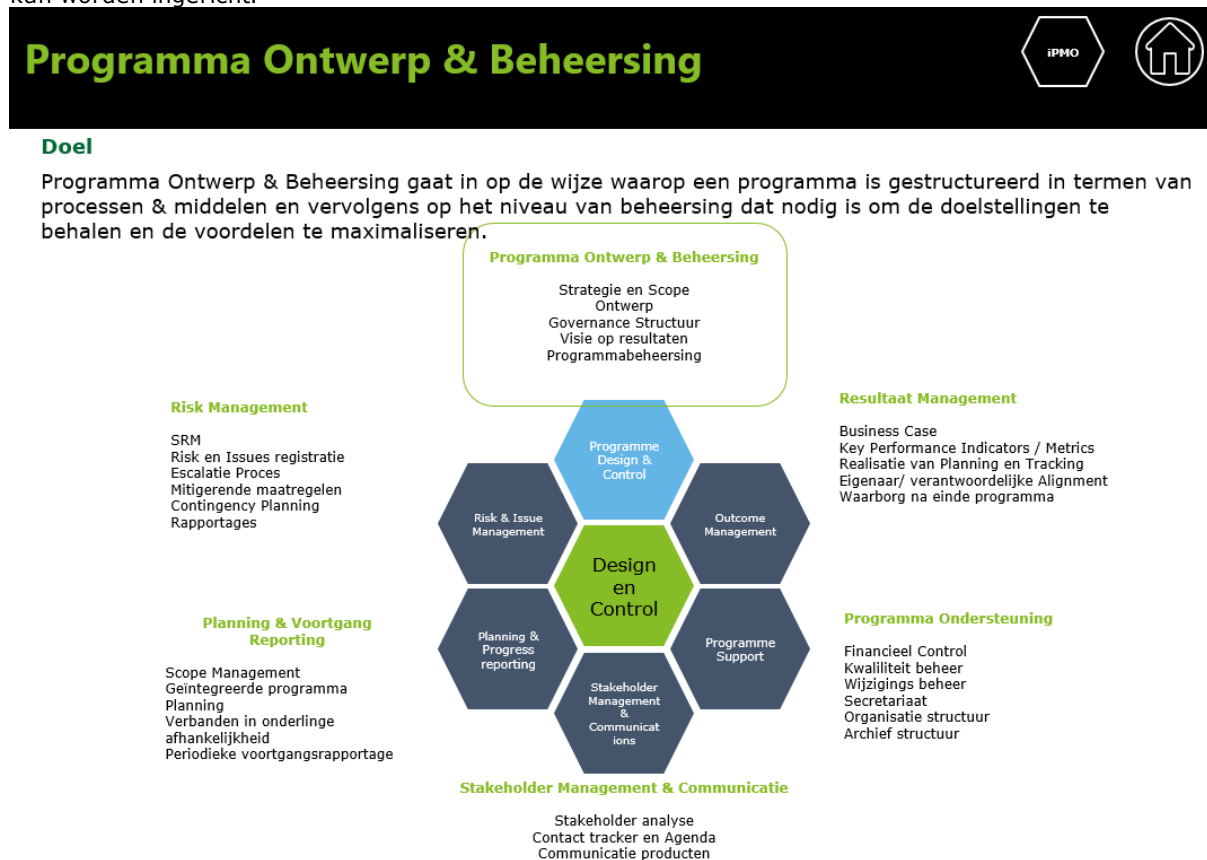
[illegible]

Programma Ontwerp & Beheersing

iPMO

Doel

Programma Ontwerp & Beheersing gaat in op de wijze waarop een programma is gestructureerd in termen van processen & middelen en vervolgens op het niveau van beheersing dat nodig is om de doelstellingen te behalen en de voordelen te maximaliseren.

Programma Ontwerp & Beheersing

Strategie en Scope
Ontwerp
Governance Structuur
Visie op resultaten
Programmabeheersing

Risk Management

SRM
Risk en Issues registratie
Escalatie Proces
Mitigerende maatregelen
Contingency Planning
Rapportages

Resultaat Management

Business Case
Key Performance Indicators / Metrics
Realisatie van Planning en Tracking
Eigenaar/ verantwoordelijke Alignment
Waarborg na einde programma

Programme Design & Control

Risk & Issue Management

Outcome Management

Design en Control

Planning & Progress reporting

Programme Support

Stakeholder Management & Communications

Planning & Voortgang Reporting

Scope Management
Geintegreerde programma Planning
Verbanden in onderlinge afhankelijkheid
Periodieke voortgangsrapportage

Programma Ondersteuning

Financieel Control
Kwaliliteit beheer
Wijzigings beheer
Secretariaat
Organisatie structuur
Archief structuur

Stakeholder Management & Communicatie

Stakeholder analyse
Contact tracker en Agenda
Communicatie producten